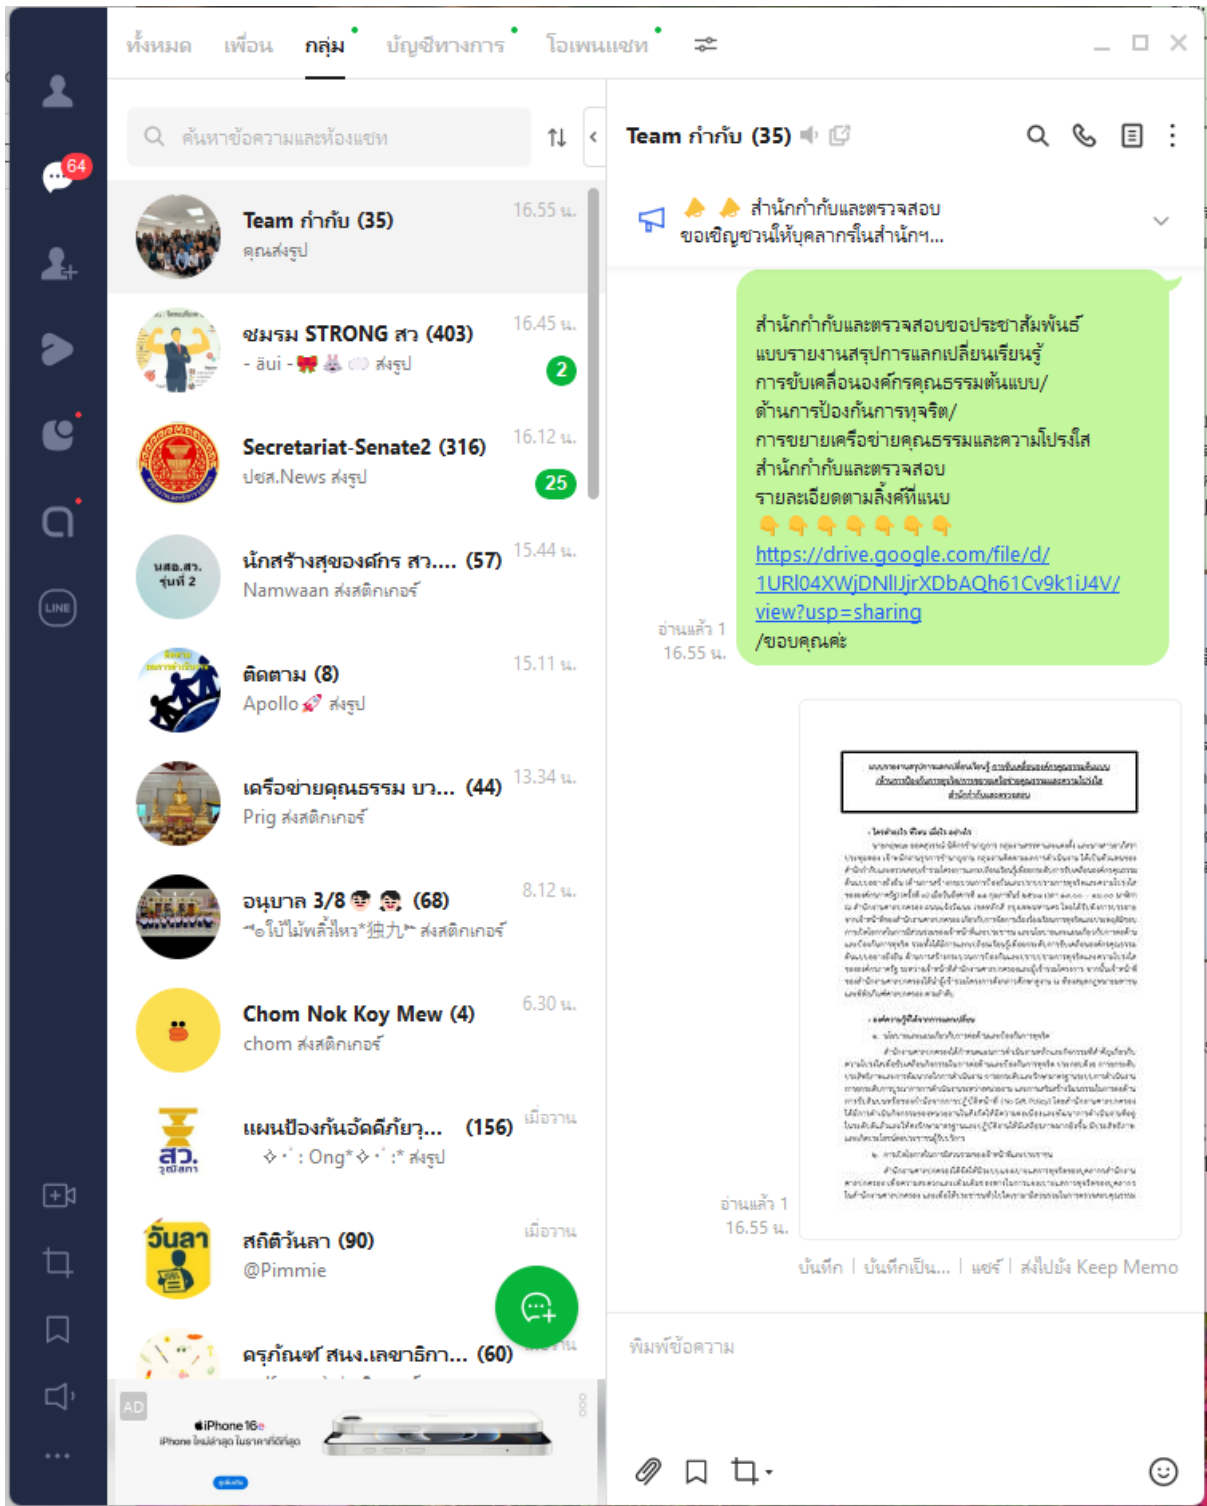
64

LINE

ทั้งหมด เพื่อน กลุ่ม บัญชีทางการ โอเพนแชท

ค้นหาข้อความและห้องแชท

Team กำกับ (35)
คุณส่งรูป
16.55 น.

ชมรม STRONG สว (403)
- äui - ส่งรูป
16.45 น.
2

Secretariat-Senate2 (316)
ปชส.News ส่งรูป
16.12 น.
25

นักสร้างสุของค์กร สว.... (57)
Namwaan ส่งสติกเกอร์
15.44 น.

ติดตาม (8)
Apollo ส่งรูป
15.11 น.

เครือข่ายคุณธรรม บว... (44)
Prig ส่งสติกเกอร์
13.34 น.

อนุบาล 3/8 (68)
ใบไม้พลิ้วไหว ส่งสติกเกอร์
8.12 น.

Chom Nok Koy Mew (4)
chom ส่งสติกเกอร์
6.30 น.

แผนป้องกันอัคคีภัยๆ... (156)
: Ong* : ส่งรูป
เมื่อวาน

สถิติวันลา (90)
@Pimmie
เมื่อวาน

ครุภัณฑ์ สนง.เลขาธิกา... (60)

AD
iPhone 16e

Team กำกับ (35)

สำนักกำกับและตรวจสอบ
ขอเชิญชวนให้บุคลากรในสำนักฯ...

สำนักกำกับและตรวจสอบขอประชาสัมพันธ์
แบบรายงานสรุปการแลกเปลี่ยนเรียนรู้
การขับเคลื่อนองค์กรคุณธรรมต้นแบบ/
ด้านการป้องกันการทุจริต/
การขยายเครือข่ายคุณธรรมและความโปร่งใส
สำนักกำกับและตรวจสอบ
รายละเอียดตามลิ้งค์ที่แนบ
https://drive.google.com/file/d/1URI04XWjDNlJjrXDbAQh61Cv9k1iJ4V/view?usp=sharing
/ขอบคุณค่ะ

อ่านแล้ว 1
16.55 น.

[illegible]

อ่านแล้ว 1
16.55 น.

บันทึก | บันทึกเป็น... | แชร์ | ส่งไปยัง Keep Memo

พิมพ์ข้อความ